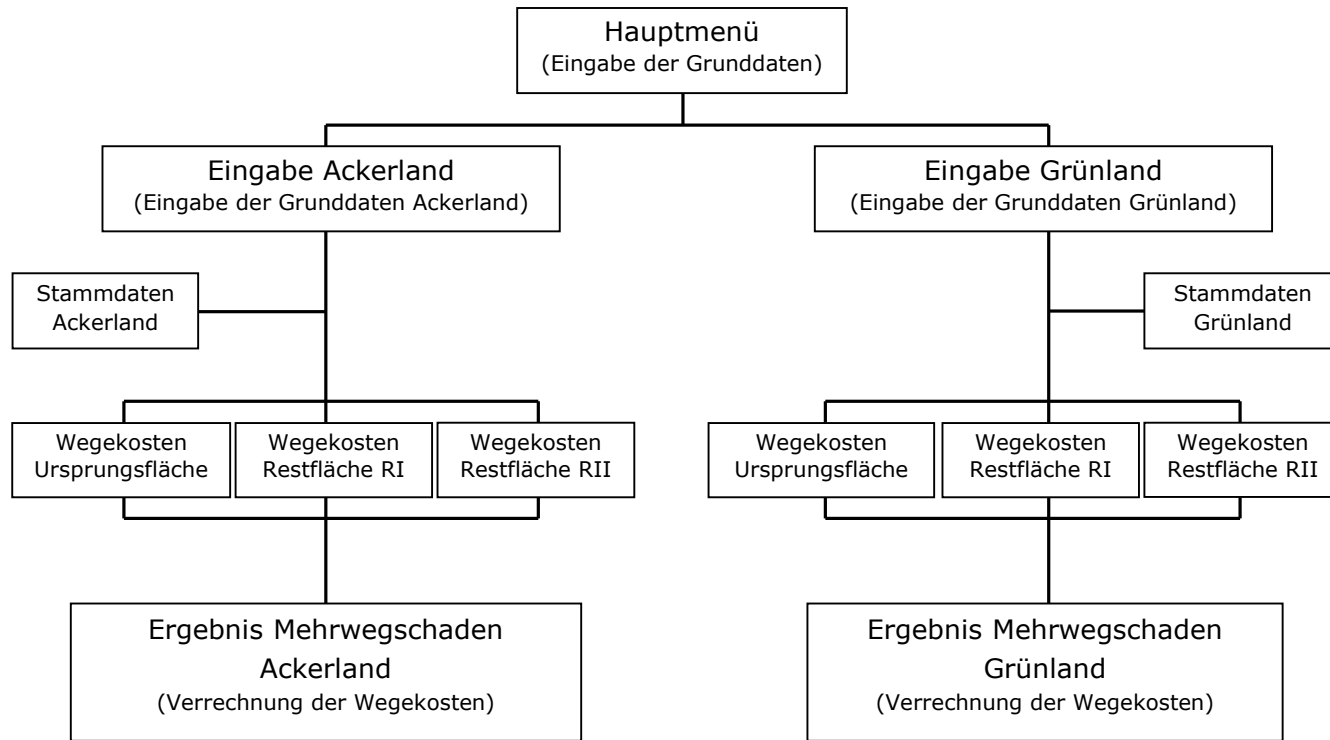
Hauptmenü
(Eingabe der Grunddaten)

Eingabe Ackerland
(Eingabe der Grunddaten Ackerland)

Eingabe Grünland
(Eingabe der Grunddaten Grünland)

Stammdaten Ackerland

Stammdaten Grünland

Wegekosten Ursprungsfläche

Wegekosten Restfläche RI

Wegekosten Restfläche RII

Wegekosten Ursprungsfläche

Wegekosten Restfläche RI

Wegekosten Restfläche RII

Ergebnis Mehrwegschaden Ackerland
(Verrechnung der Wegekosten)

Ergebnis Mehrwegschaden Grünland
(Verrechnung der Wegekosten)